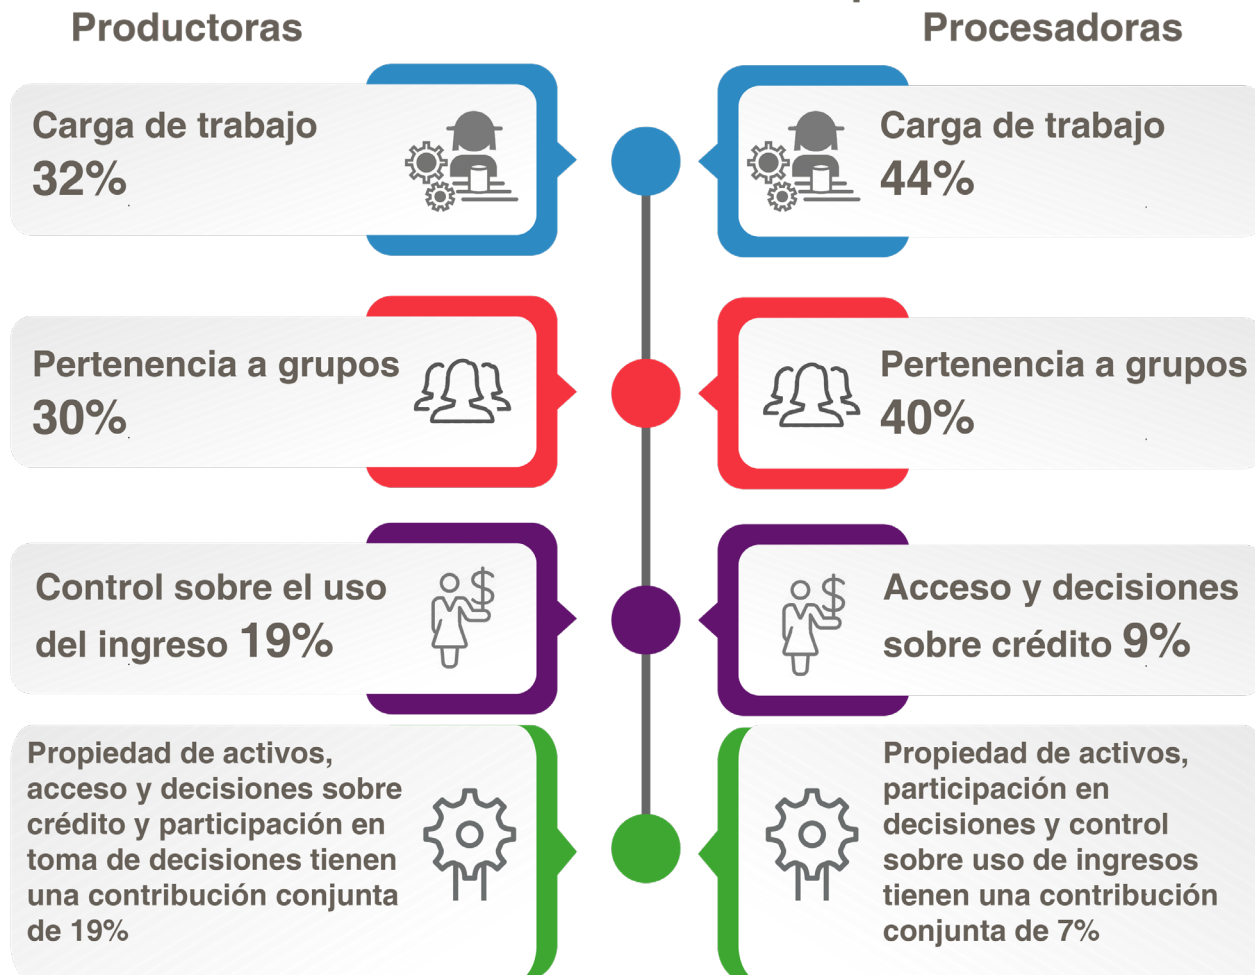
Productoras

Procesadoras

Carga de trabajo 32%

Carga de trabajo 44%

Pertenencia a grupos 30%

Pertenencia a grupos 40%

Control sobre el uso del ingreso 19%

Acceso y decisiones sobre crédito 9%

Propiedad de activos, acceso y decisiones sobre crédito y participación en toma de decisiones tienen una contribución conjunta de 19%

Propiedad de activos, participación en decisiones y control sobre uso de ingresos tienen una contribución conjunta de 7%